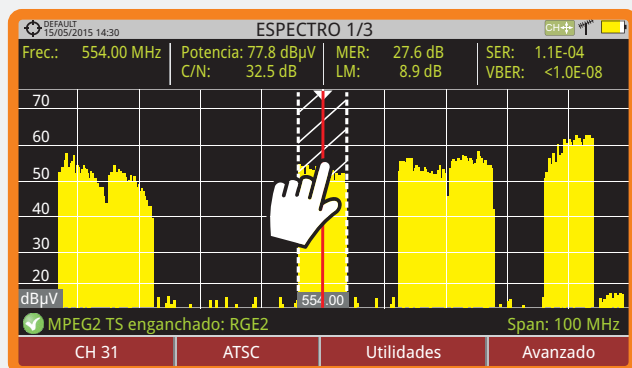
DEFAULT
15/05/2015 14:30

ESPECTRO 1/3

CH

Frec.: 554.00 MHz

Potencia: 77.8 dBµV
C/N: 32.5 dB

MER: 27.6 dB
LM: 8.9 dB

SER: 1.1E-04
VBER: <1.0E-08

70
60
50
40
30
20
dBµV

554.00

MPEG2 TS enganchado: RGE2

Span: 100 MHz

CH 31

ATSC

Utilidades

Avanzado